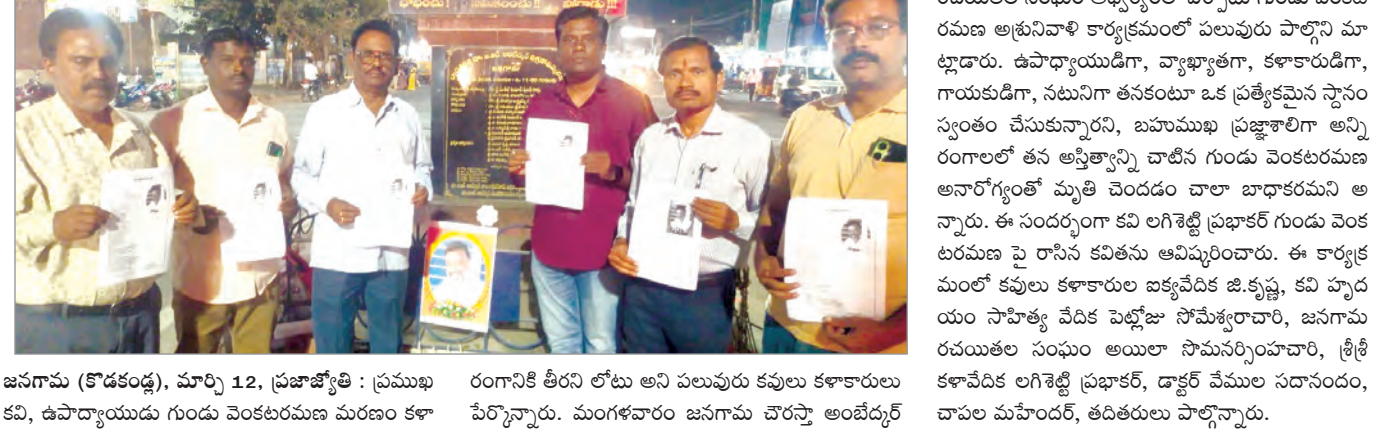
జనగామ (కొడకండ్ల), మార్చి 12, ప్రజాజ్యోతి : ప్రముఖ కవి, ఉపాధ్యాయుడు గుండు వెంకటరమణ మరణం కళా రంగానికి తీరని లోటు అని పలువురు కవులు కళాకారులు పేర్కొన్నారు. మంగళవారం జనగామ చౌరస్తా అంబేద్కర్

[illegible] గుండు వెంకట రమణ అశ్రునివాళి కార్యక్రమంలో పలువురు పాల్గొని మాట్లాడారు. ఉపాధ్యాయుడిగా, వ్యాఖ్యాతగా, కళాకారుడిగా, గాయకుడిగా, నటునిగా తనకంటూ ఒక ప్రత్యేకమైన స్థానం స్వంతం చేసుకున్నారని, బహుముఖ ప్రజ్ఞాశాలిగా అన్ని రంగాలలో తన అస్తిత్వాన్ని చాటిన గుండు వెంకటరమణ అనారోగ్యంతో మృతి చెందడం చాలా బాధాకరమని అన్నారు. ఈ సందర్భంగా కవి లగిశెట్టి ప్రభాకర్ గుండు వెంకటరమణ పై రాసిన కవితను ఆవిష్కరించారు. ఈ కార్యక్రమంలో కవులు కళాకారుల ఐక్యవేదిక జి.కృష్ణ, కవి హృదయం సాహిత్య వేదిక పెట్లోజు సోమేశ్వరాచారి, జనగామ రచయితల సంఘం అయిలా సోమనర్సింహచారి, శ్రీశ్రీ కళావేదిక లగిశెట్టి ప్రభాకర్, డాక్టర్ వేముల సదానందం, చాపల మహేందర్, తదితరులు పాల్గొన్నారు.